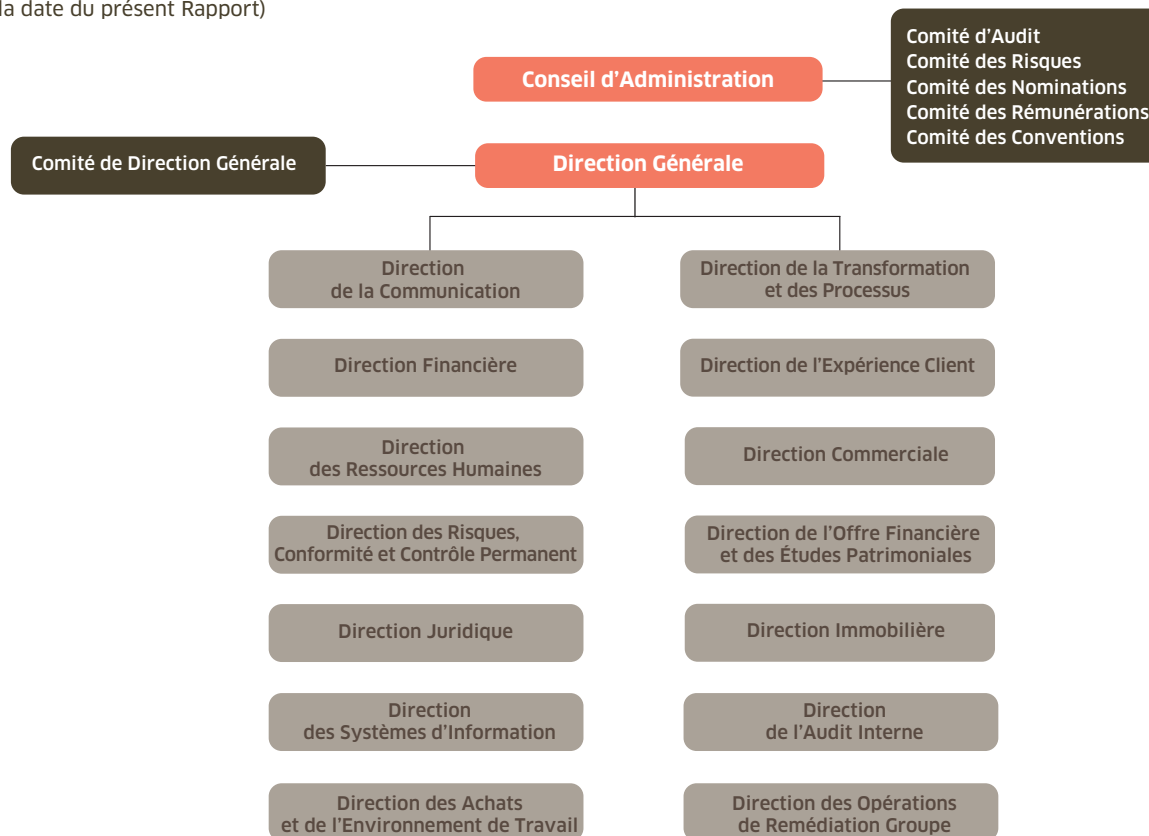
la date du présent Rapport)

Conseil d'Administration

Comité d'Audit
Comité des Risques
Comité des Nominations
Comité des Rémunérations
Comité des Conventions

Comité de Direction Générale

Direction Générale

Direction de la Communication

Direction Financière

Direction des Ressources Humaines

Direction des Risques, Conformité et Contrôle Permanent

Direction Juridique

Direction des Systèmes d'Information

Direction des Achats et de l'Environnement de Travail

Direction de la Transformation et des Processus

Direction de l'Expérience Client

Direction Commerciale

Direction de l'Offre Financière et des Études Patrimoniales

Direction Immobilière

Direction de l'Audit Interne

Direction des Opérations de Remédiation Groupe